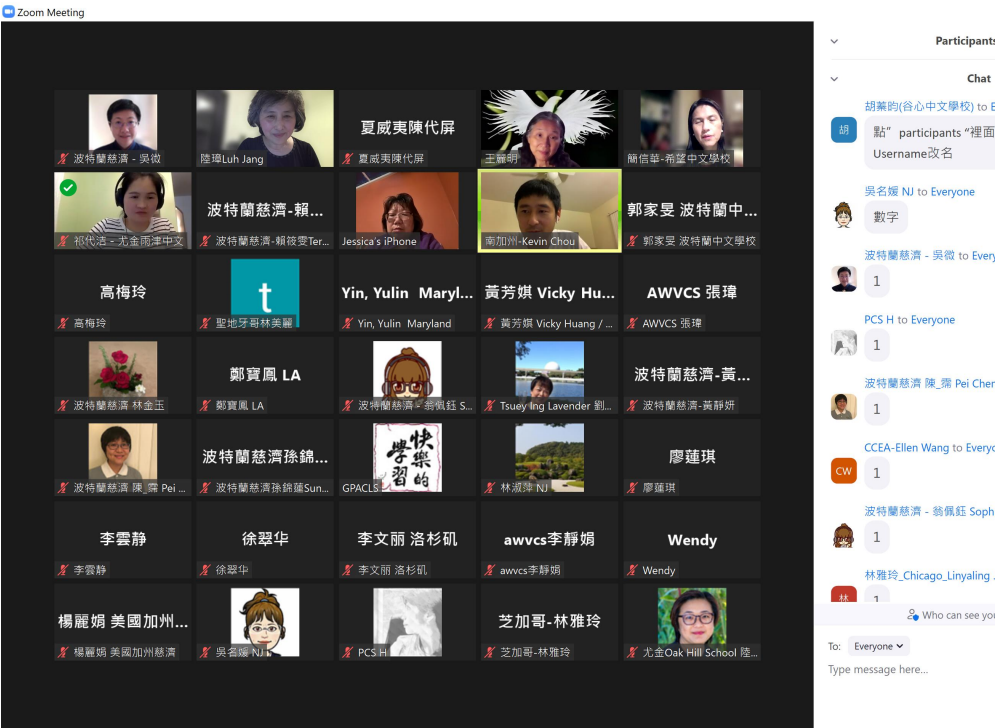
Zoom Meeting

波特蘭慈濟 - 吳微
陸瑋Luh Jang
夏威夷陳代屏
夏威夷陳代屏
王麗明
簡信華-希望中文學校

祁代浩 - 尤金雨津中文
波特蘭慈濟-賴...
波特蘭慈濟-賴筱雯Ter...
Jessica's iPhone
南加州-Kevin Chou
郭家旻 波特蘭中...
郭家旻 波特蘭中文學校

高梅玲
高梅玲
t
聖地牙哥林美麗
Yin, Yulin Maryl...
Yin, Yulin Maryland
黃芳娸 Vicky Hu...
黃芳娸 Vicky Huang / ...
AWVCS 張瑋
AWVCS 張瑋

波特蘭慈濟 林金玉
鄭寶鳳 LA
鄭寶鳳 LA
波特蘭慈濟 - 翁佩鈺 S...
Tsuey Ing Lavender 劉...
波特蘭慈濟-黃...
波特蘭慈濟-黃靜妍

波特蘭慈濟 陳_霈 Pei ...
波特蘭慈濟孫錦...
波特蘭慈濟孫錦蓮Sun...
快樂的學習
GPACLS
林淑萍 NJ
廖蓮琪
廖蓮琪

李雲静
李雲静
徐翠华
徐翠华
李文丽 洛杉矶
李文丽 洛杉矶
awvcs李靜娟
awvcs李靜娟
Wendy
Wendy

楊麗娟 美國加州...
楊麗娟 美國加州慈濟
吳名媛 NJ
PCS H
芝加哥-林雅玲
芝加哥-林雅玲
尤金Oak Hill School 陸...

Participants
Chat

胡蓁昀(谷心中文學校) to E
點" participants "裡面 Username改名

吳名媛 NJ to Everyone
數字

波特蘭慈濟 - 吳微 to Every
1

PCS H to Everyone
1

波特蘭慈濟 陳_霈 Pei Cher
1

CCEA-Ellen Wang to Every
1

波特蘭慈濟 - 翁佩鈺 Soph
1

林雅玲_Chicago_Linyaling

Who can see you
To: Everyone
Type message here...